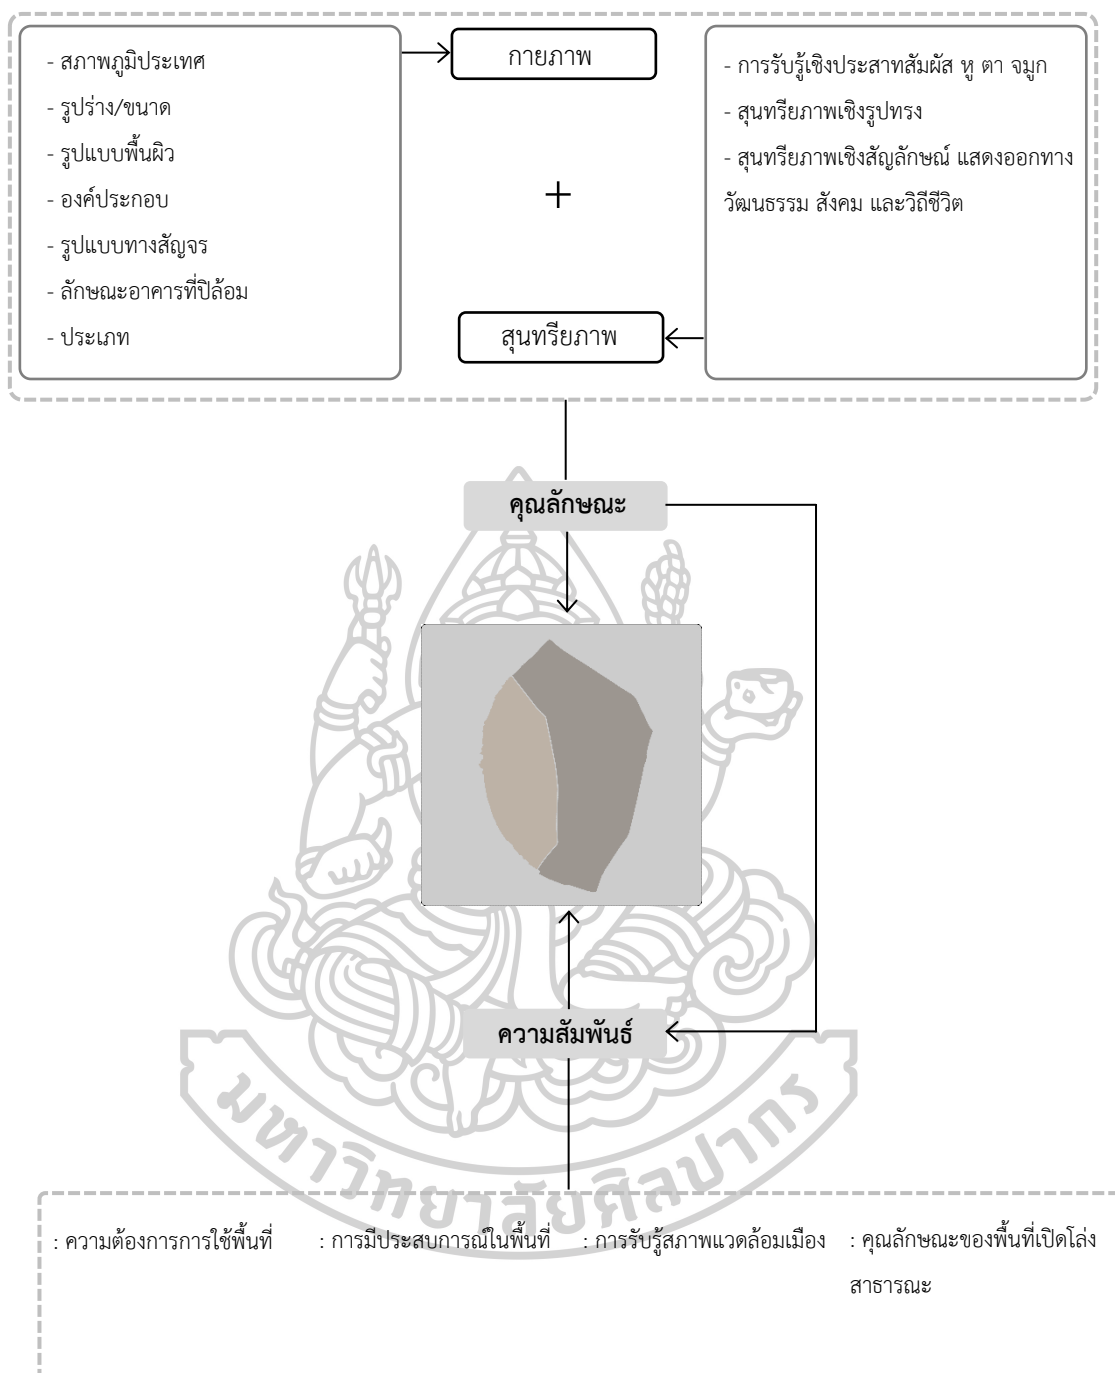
- สภาพภูมิประเทศ
- รูปร่าง/ขนาด
- รูปแบบพื้นผิว
- องค์ประกอบ
- รูปแบบทางสัญจร
- ลักษณะอาคารที่ปิล้อม
- ประเภท

กายภาพ

+

สุนทรียภาพ

- การรับรู้เชิงประสาทสัมผัส หู ตา จมูก
- สุนทรียภาพเชิงรูปทรง
- สุนทรียภาพเชิงสัญลักษณ์ แสดงออกทาง วัฒนธรรม สังคม และวิถีชีวิต

คุณลักษณะ

ความสัมพันธ์

มหาวิทยาลัยศิลปากร

: ความต้องการการใช้พื้นที่

: การมีประสบการณ์ในพื้นที่

: การรับรู้สภาพแวดล้อมเมือง

: คุณลักษณะของพื้นที่เปิดโล่งสาธารณะ